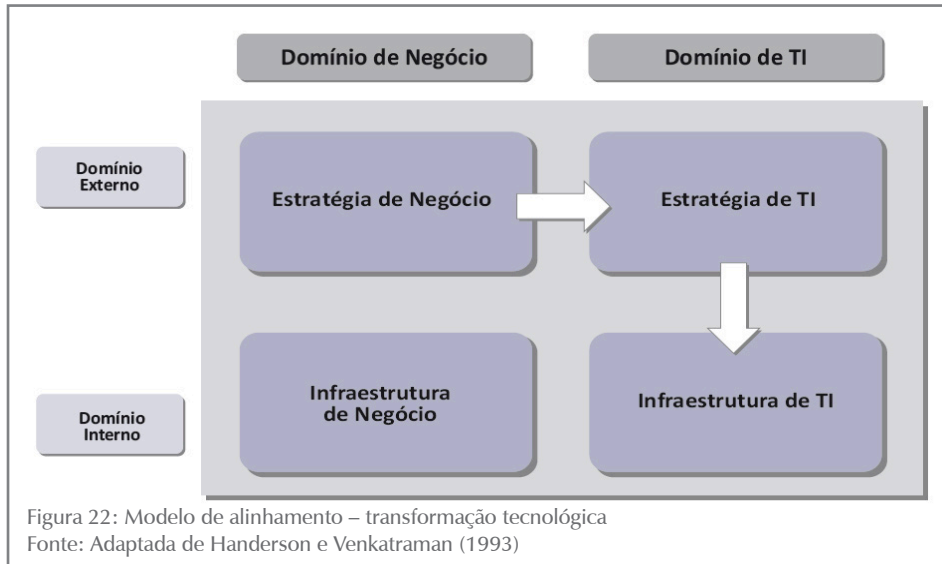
Domínio de Negócio

Domínio de TI

Domínio Externo

Estratégia de Negócio

Estratégia de TI

Domínio Interno

Infraestrutura de Negócio

Infraestrutura de TI

Figura 22: Modelo de alinhamento – transformação tecnológica
Fonte: Adaptada de Handerson e Venkatraman (1993)